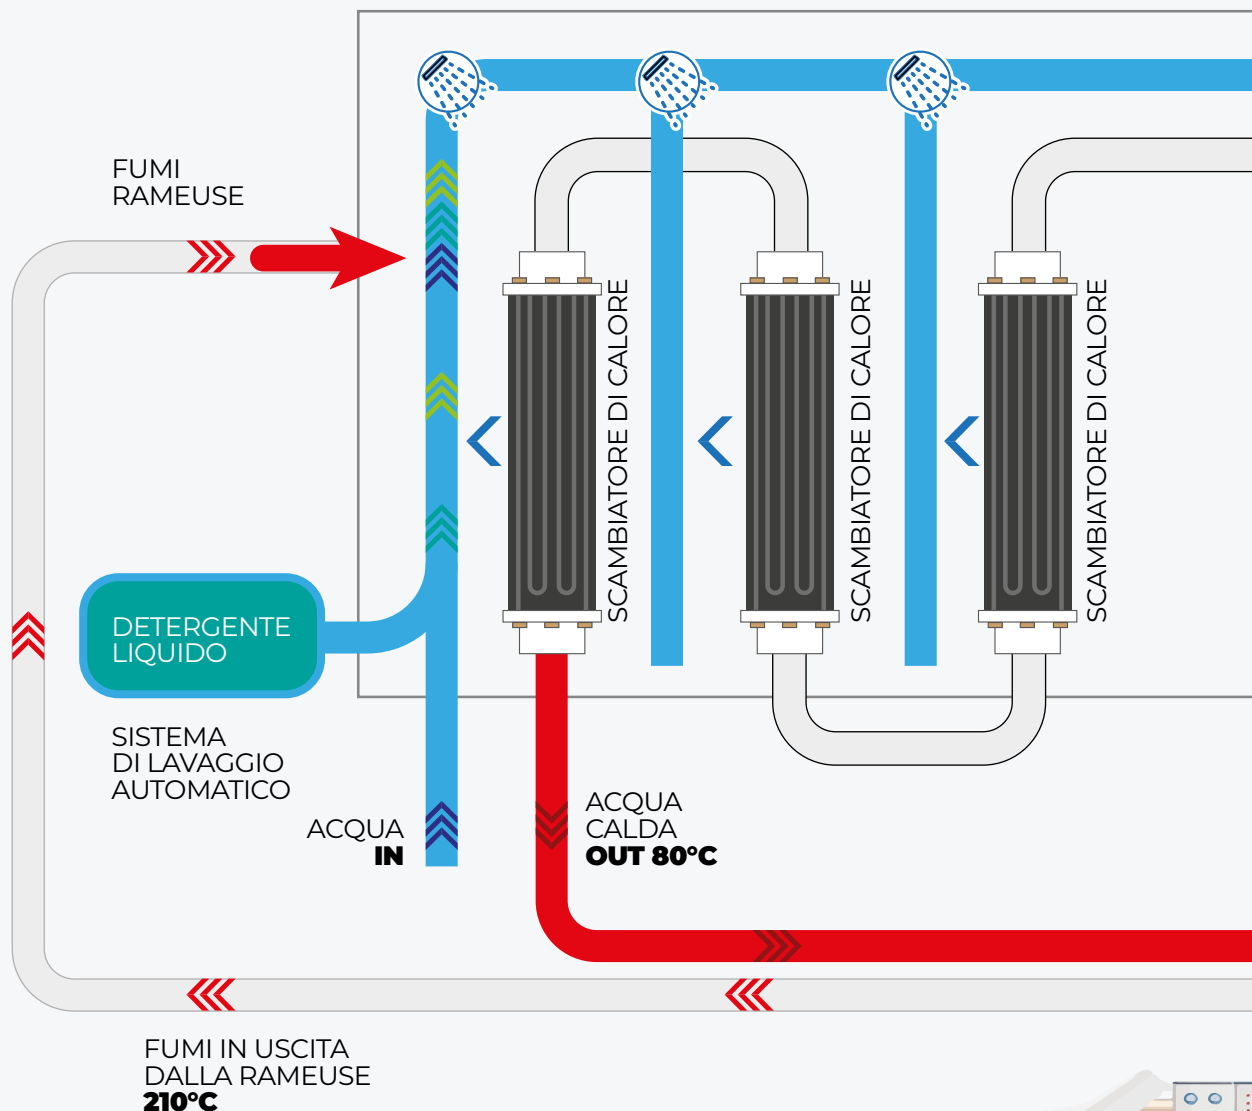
FUMI
RAMEUSE

SCAMBIATORE DI CALORE

SCAMBIATORE DI CALORE

SCAMBIATORE DI CALORE

DETERGENTE
LIQUIDO

SISTEMA
DI LAVAGGIO
AUTOMATICO

ACQUA
IN

ACQUA
CALDA
OUT 80°C

FUMI IN USCITA
DALLA RAMEUSE
210°C